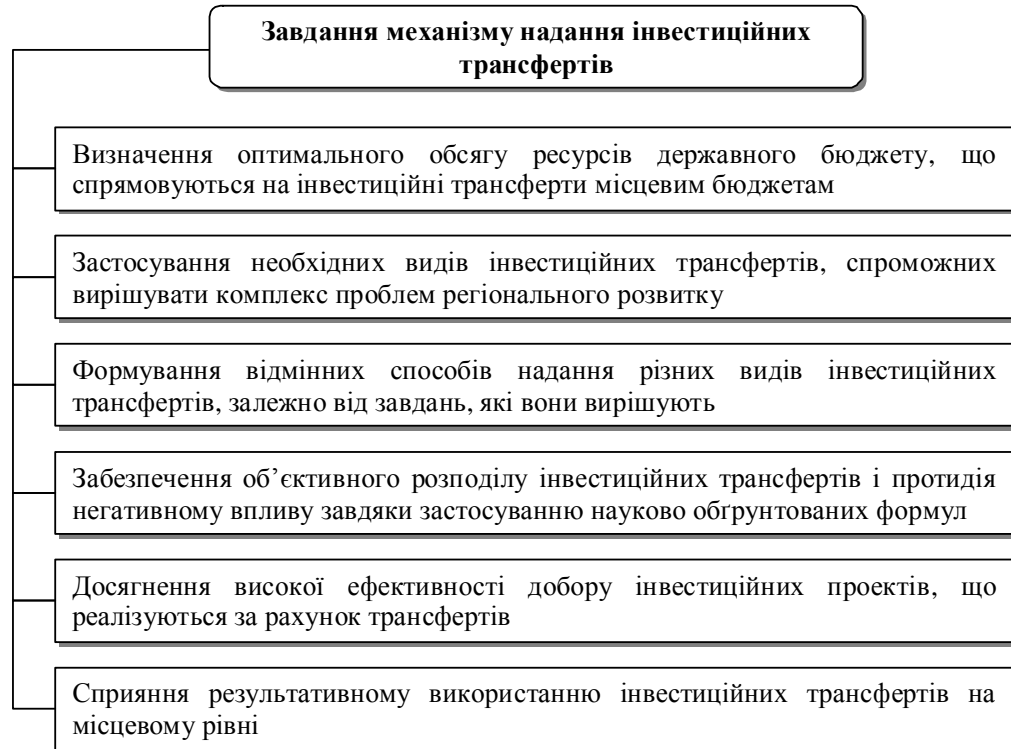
Завдання механізму надання інвестиційних трансфертів

Визначення оптимального обсягу ресурсів державного бюджету, що спрямовуються на інвестиційні трансферти місцевим бюджетам

Застосування необхідних видів інвестиційних трансфертів, спроможних вирішувати комплекс проблем регіонального розвитку

Формування відмінних способів надання різних видів інвестиційних трансфертів, залежно від завдань, які вони вирішують

Забезпечення об'єктивного розподілу інвестиційних трансфертів і протидія негативному впливу завдяки застосуванню науково обгрунтованих формул

Досягнення високої ефективності добору інвестиційних проектів, що реалізуються за рахунок трансфертів

Сприяння результативному використанню інвестиційних трансфертів на місцевому рівні